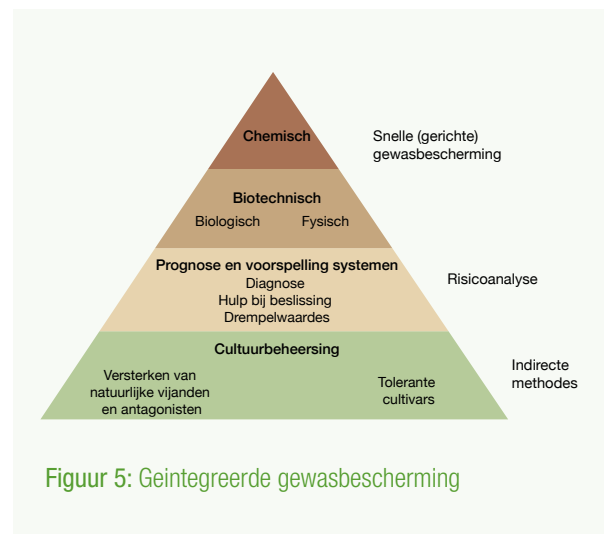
Chemisch

Snelle (gerichte) gewasbescherming

Biotechnisch

Biologisch Fysisch

Prognose en voorspelling systemen

Diagnose

Hulp bij beslissing

Drempelwaardes

Risicoanalyse

Cultuurbeheersing

Versterken van natuurlijke vijanden en antagonisten

Tolerante cultivars

Indirecte methodes

Figuur 5: Geintegreerde gewasbescherming